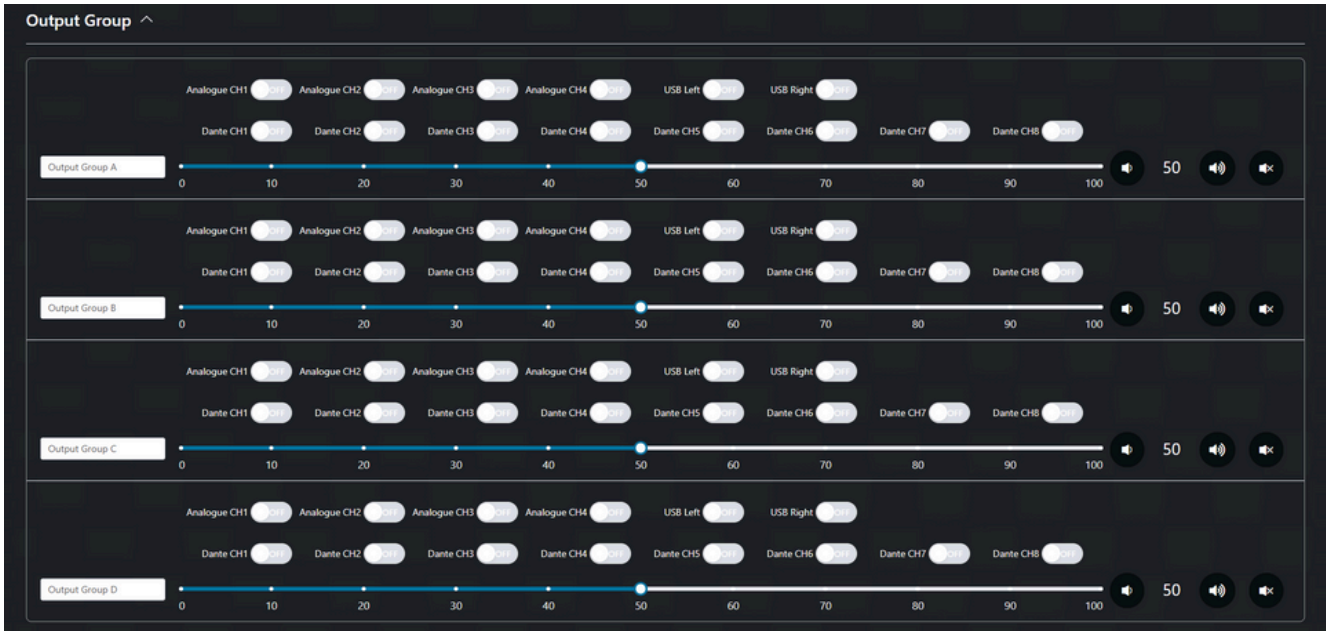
Output Group ^

Analogue CH1 OFF Analogue CH2 OFF Analogue CH3 OFF Analogue CH4 OFF USB Left OFF USB Right OFF

Dante CH1 OFF Dante CH2 OFF Dante CH3 OFF Dante CH4 OFF Dante CH5 OFF Dante CH6 OFF Dante CH7 OFF Dante CH8 OFF

Output Group A

0 10 20 30 40 50 60 70 80 90 100

50

Analogue CH1 OFF Analogue CH2 OFF Analogue CH3 OFF Analogue CH4 OFF USB Left OFF USB Right OFF

Dante CH1 OFF Dante CH2 OFF Dante CH3 OFF Dante CH4 OFF Dante CH5 OFF Dante CH6 OFF Dante CH7 OFF Dante CH8 OFF

Output Group B

0 10 20 30 40 50 60 70 80 90 100

50

Analogue CH1 OFF Analogue CH2 OFF Analogue CH3 OFF Analogue CH4 OFF USB Left OFF USB Right OFF

Dante CH1 OFF Dante CH2 OFF Dante CH3 OFF Dante CH4 OFF Dante CH5 OFF Dante CH6 OFF Dante CH7 OFF Dante CH8 OFF

Output Group C

0 10 20 30 40 50 60 70 80 90 100

50

Analogue CH1 OFF Analogue CH2 OFF Analogue CH3 OFF Analogue CH4 OFF USB Left OFF USB Right OFF

Dante CH1 OFF Dante CH2 OFF Dante CH3 OFF Dante CH4 OFF Dante CH5 OFF Dante CH6 OFF Dante CH7 OFF Dante CH8 OFF

Output Group D

0 10 20 30 40 50 60 70 80 90 100

50